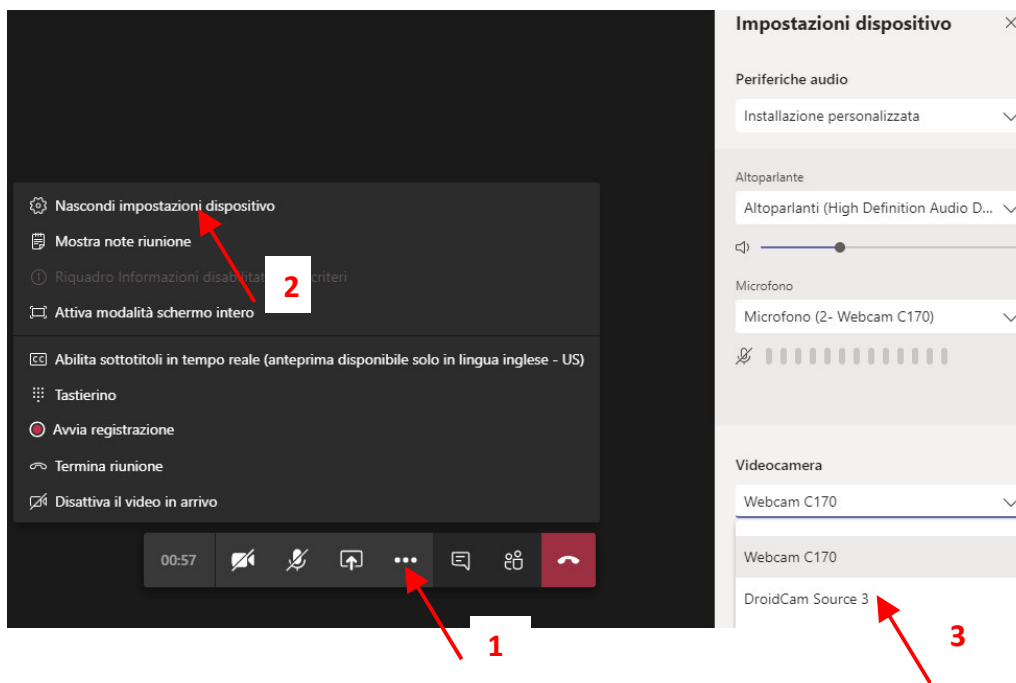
Nascondi impostazioni dispositivo
Mostra note riunione
Riquadro Informazioni disabilitat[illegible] criteri
2
Attiva modalità schermo intero
Abilita sottotitoli in tempo reale (anteprima disponibile solo in lingua inglese - US)
Tastierino
Avvia registrazione
Termina riunione
Disattiva il video in arrivo
00:57
1

Impostazioni dispositivo
Periferiche audio
Installazione personalizzata
Altoparlante
Altoparlanti (High Definition Audio D...
Microfono
Microfono (2- Webcam C170)
Videocamera
Webcam C170
Webcam C170
DroidCam Source 3
3